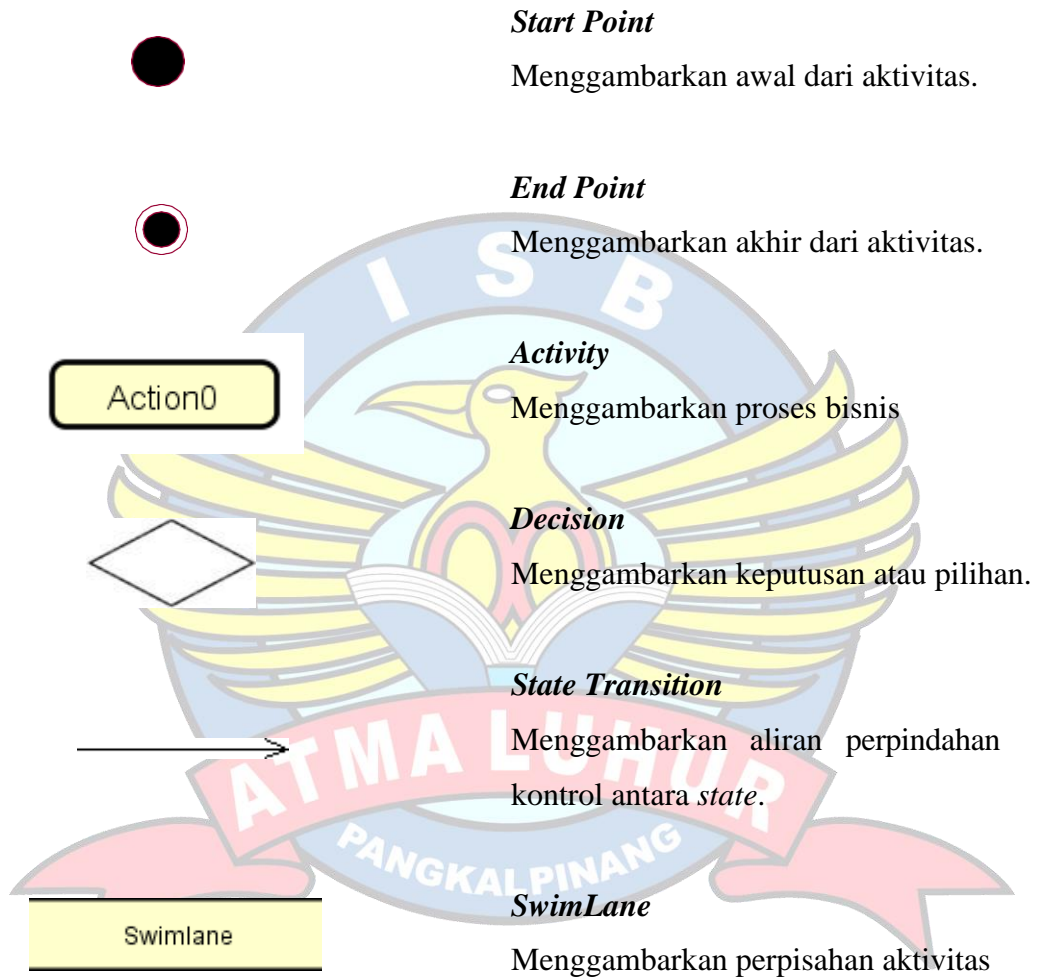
Start Point
Menggambarkan awal dari aktivitas.

End Point
Menggambarkan akhir dari aktivitas.

Action0

Activity
Menggambarkan proses bisnis

Decision
Menggambarkan keputusan atau pilihan.

State Transition
Menggambarkan aliran perpindahan kontrol antara state.

Swimlane

SwimLane
Menggambarkan perpisahan aktivitas

I S B
ATMA LUHUR
PANGKALPINANG